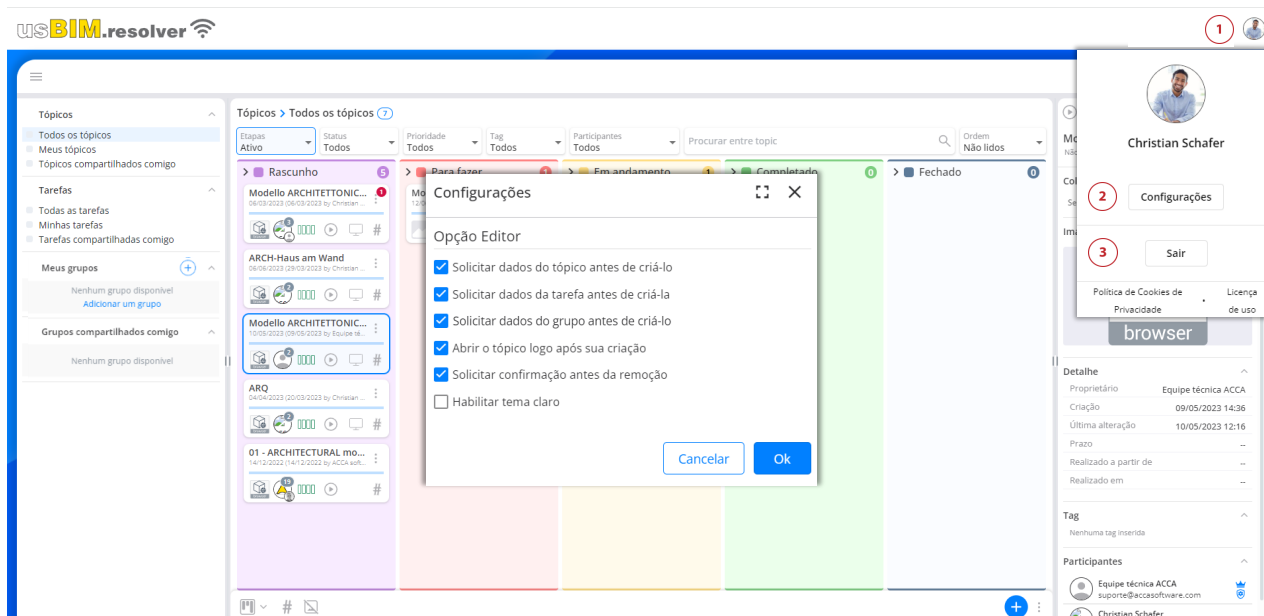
usBIM.resolver

1

Tópicos
Todos os tópicos
Meus tópicos
Tópicos compartilhados comigo

Tarefas
Todas as tarefas
Minhas tarefas
Tarefas compartilhadas comigo

Meus grupos
Nenhum grupo disponível
Adicionar um grupo

Grupos compartilhados comigo
Nenhum grupo disponível

Tópicos > Todos os tópicos 7

Etapas
Ativo
Status
Todos
Prioridade
Todos
Tag
Todos
Participantes
Todos
Procurar entre topic
Ordem
Não lidos

Rascunho 5
Para fazer
Em andamento
Completado 0
Fechado 0

Modello ARCHITETTONIC...
06/03/2023 (06/03/2023) by Christian ...

ARCH-Haus am Wand
06/06/2023 (29/03/2023) by Christian ...

Modello ARCHITETTONIC...
10/05/2023 (09/05/2023) by Equipe té...

ARQ
04/04/2023 (20/03/2023) by Christian ...

01 - ARCHITECTURAL mo...
14/12/2022 (14/12/2022) by ACCA soft...

Configurações

Opção Editor
Solicitar dados do tópico antes de criá-lo
Solicitar dados da tarefa antes de criá-la
Solicitar dados do grupo antes de criá-lo
Abrir o tópico logo após sua criação
Solicitar confirmação antes da remoção
Habilitar tema claro

Cancelar
Ok

Christian Schafer
2
Configurações
3
Sair
Política de Cookies de Privacidade
Licença de uso

browser

Detalhe
Proprietário Equipe técnica ACCA
Criação 09/05/2023 14:36
Última alteração 10/05/2023 12:16
Prazo --
Realizado a partir de --
Realizado em --

Tag
Nenhuma tag inserida

Participantes
Equipe técnica ACCA
suporte@accasoftware.com
Christian Schafer